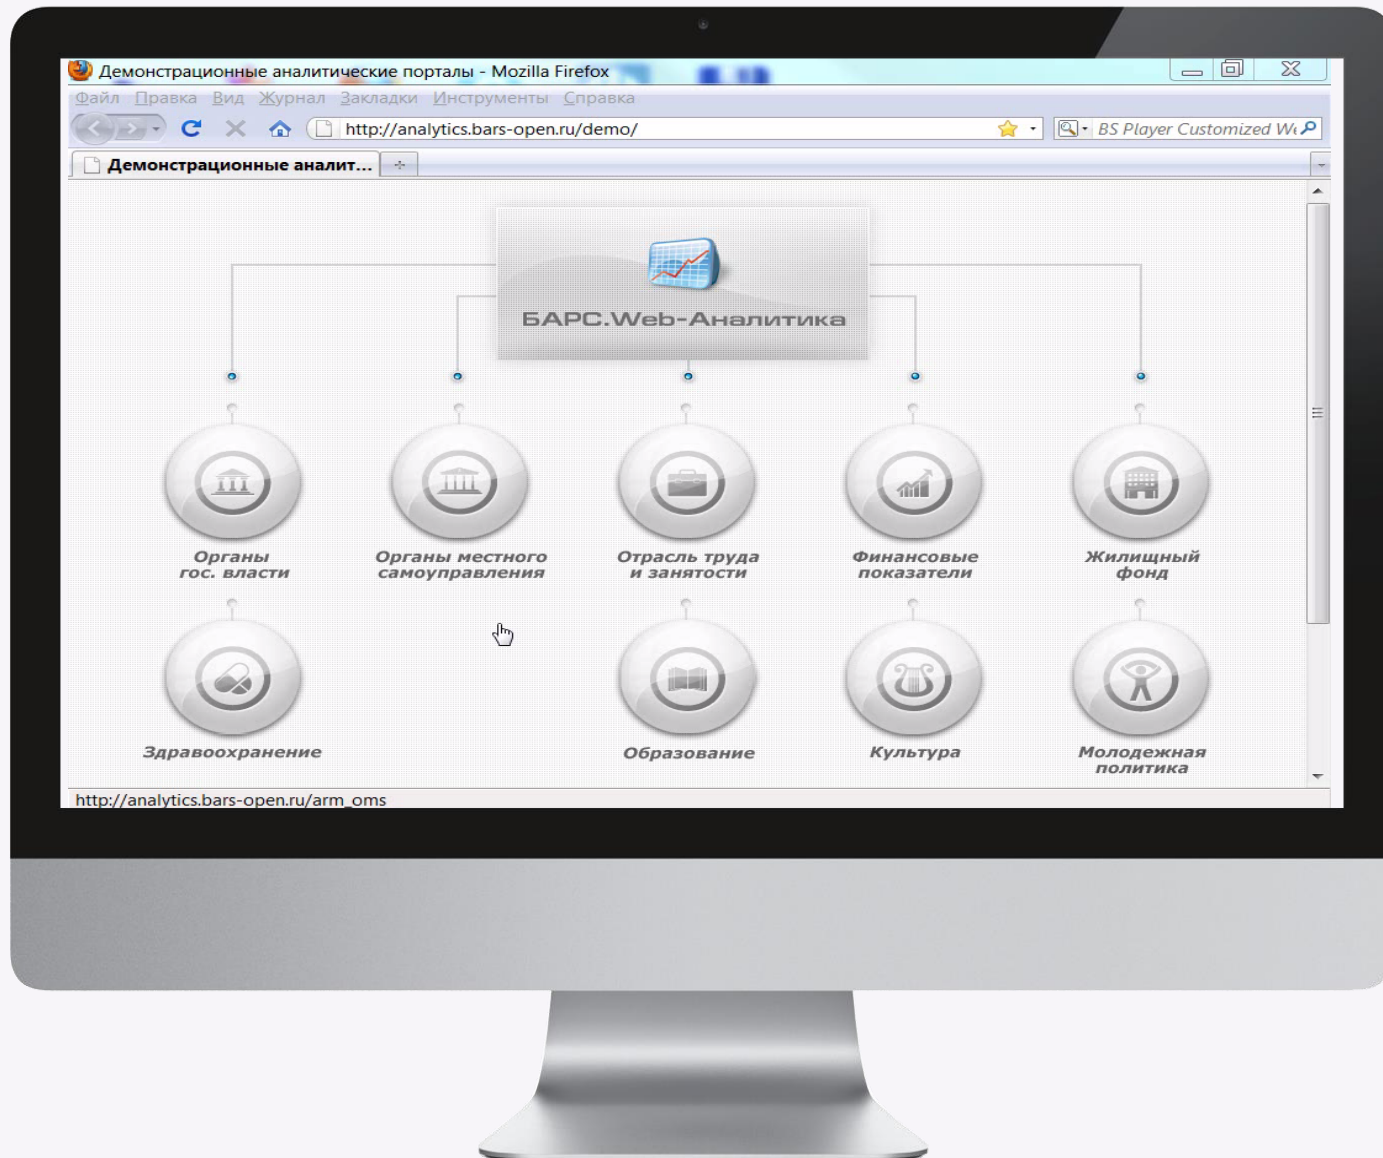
Демонстрационные аналитические порталы - Mozilla Firefox

Файл Правка Вид Журнал Закладки Инструменты Справка

http://analytics.bars-open.ru/demo/

BS Player Customized W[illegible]

Демонстрационные аналит...

БАРС.Web-Аналитика

Органы гос. власти

Органы местного самоуправления

Отрасль труда и занятости

Финансовые показатели

Жилищный фонд

Здравоохранение

Образование

Культура

Молодежная политика

http://analytics.bars-open.ru/arm_oms